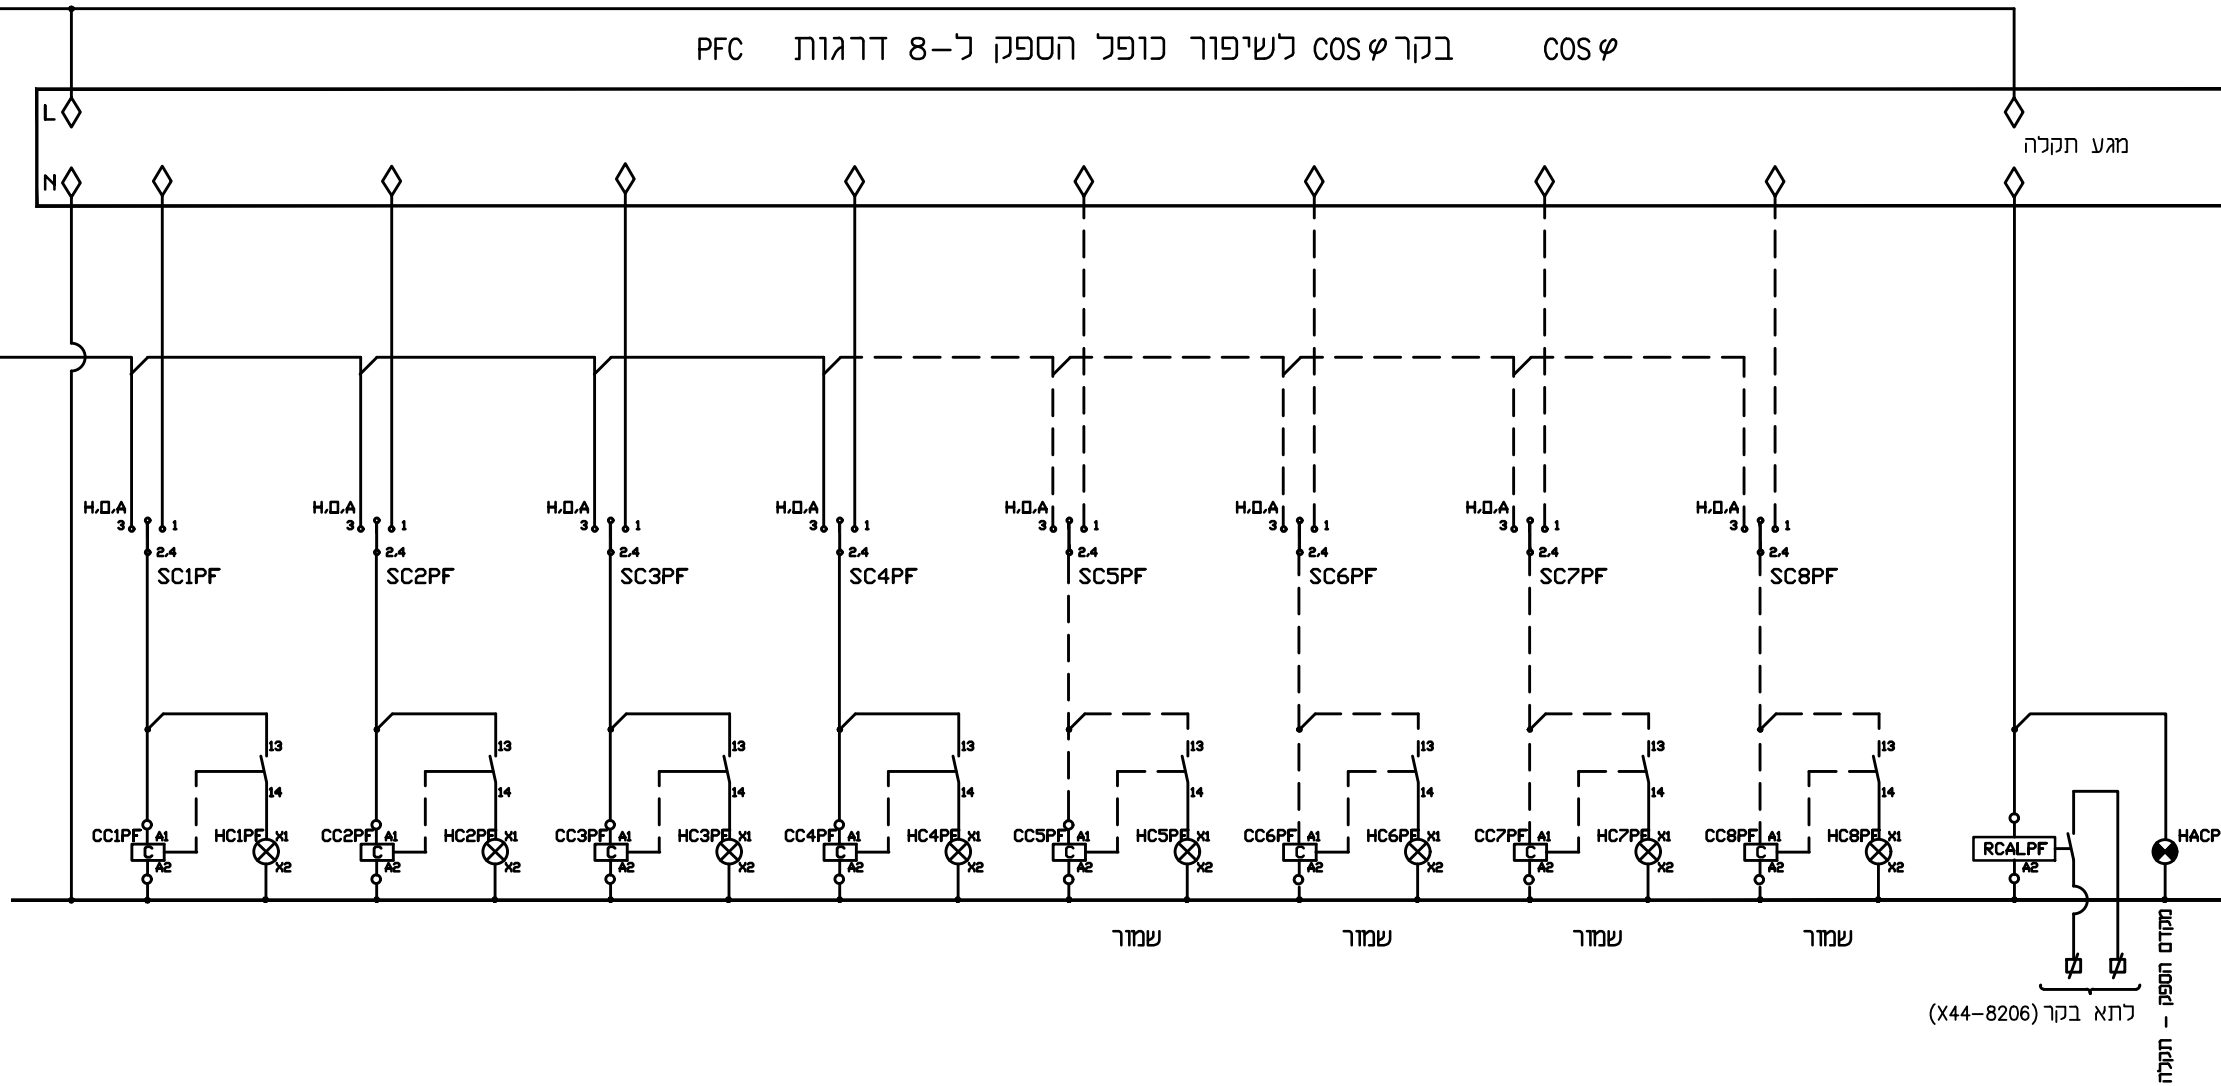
PFC בקר COS $\varphi$ לשיפור כופל הספק ל-8 דרגות COS $\varphi$

L
N

מגע תקלה

H.O.A 3 1 2.4 SC1PF
H.O.A 3 1 2.4 SC2PF
H.O.A 3 1 2.4 SC3PF
H.O.A 3 1 2.4 SC4PF
H.O.A 3 1 2.4 SC5PF
H.O.A 3 1 2.4 SC6PF
H.O.A 3 1 2.4 SC7PF
H.O.A 3 1 2.4 SC8PF

13 14 CC1PF A1 C A2 HC1PF X1 X2
13 14 CC2PF A1 C A2 HC2PF X1 X2
13 14 CC3PF A1 C A2 HC3PF X1 X2
13 14 CC4PF A1 C A2 HC4PF X1 X2
13 14 CC5PF A1 C A2 HC5PF X1 X2
13 14 CC6PF A1 C A2 HC6PF X1 X2
13 14 CC7PF A1 C A2 HC7PF X1 X2
13 14 CC8PF A1 C A2 HC8PF X1 X2

RCALPF A2
HACP

שמור
שמור
שמור
שמור

לתא בקר (X44-8206)

מקדם הספק - תקלה